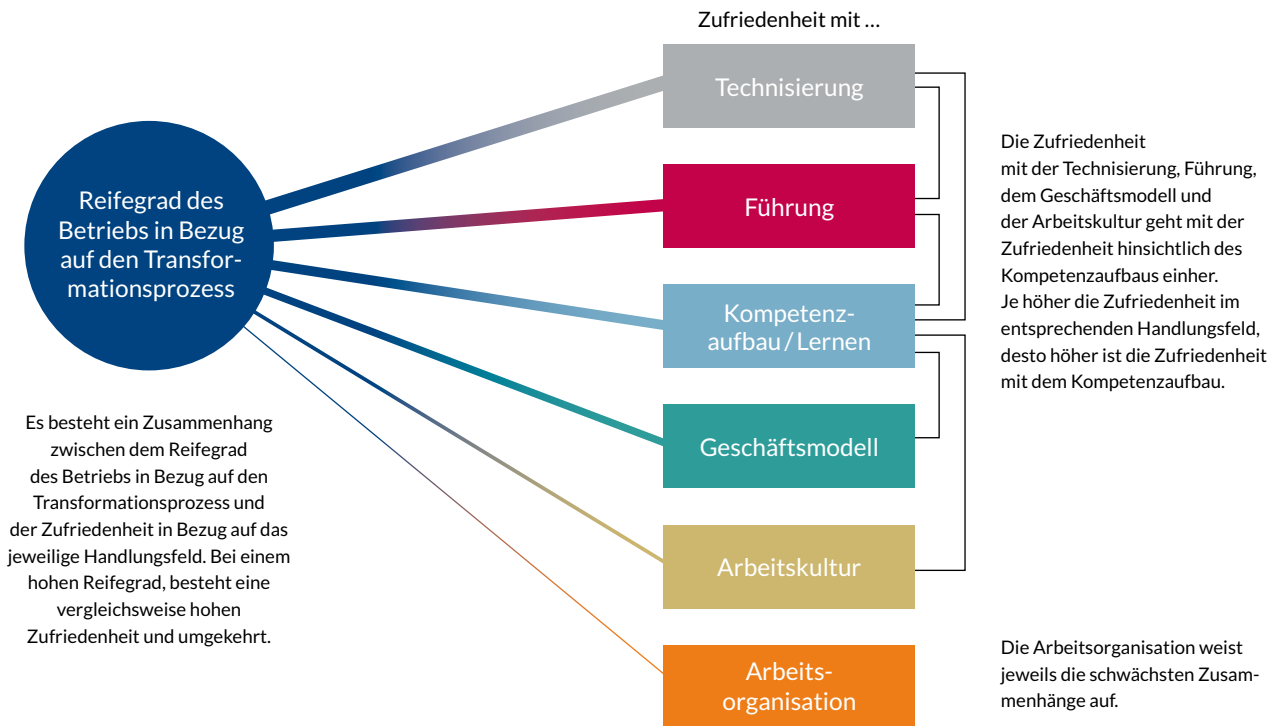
Reifegrad des Betriebs in Bezug auf den Transformationsprozess

Zufriedenheit mit …

Technisierung

Führung

Kompetenzaufbau / Lernen

Geschäftsmodell

Arbeitskultur

Arbeitsorganisation

Die Zufriedenheit mit der Technisierung, Führung, dem Geschäftsmodell und der Arbeitskultur geht mit der Zufriedenheit hinsichtlich des Kompetenzaufbaus einher.
Je höher die Zufriedenheit im entsprechenden Handlungsfeld, desto höher ist die Zufriedenheit mit dem Kompetenzaufbau.

Es besteht ein Zusammenhang zwischen dem Reifegrad des Betriebs in Bezug auf den Transformationsprozess und der Zufriedenheit in Bezug auf das jeweilige Handlungsfeld. Bei einem hohen Reifegrad, besteht eine vergleichsweise hohen Zufriedenheit und umgekehrt.

Die Arbeitsorganisation weist jeweils die schwächsten Zusammenhänge auf.